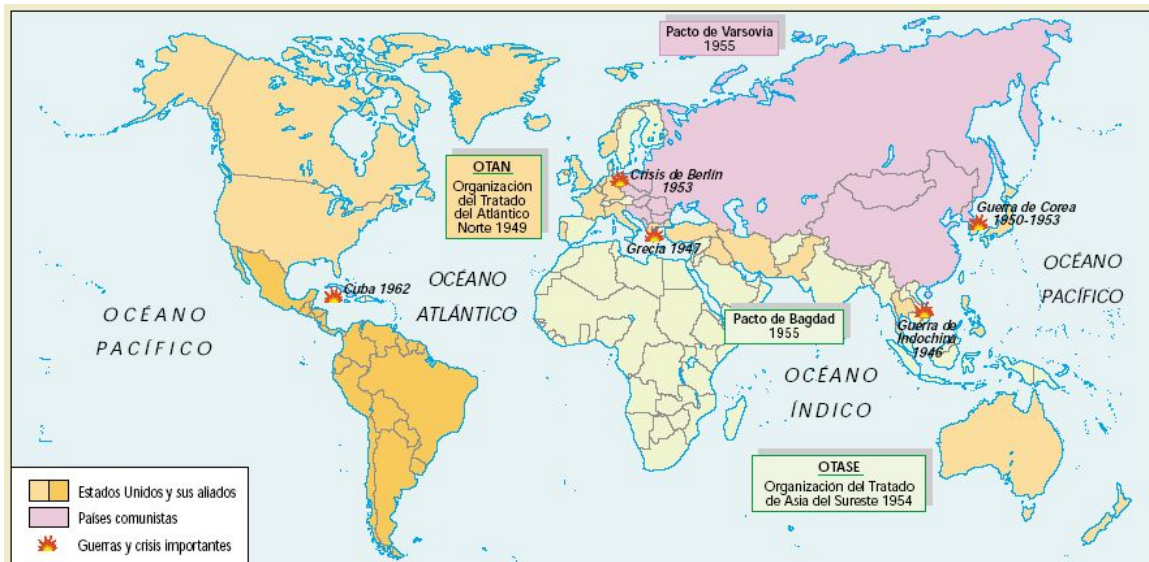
Pacto de Varsovia
1955

OTAN
Organización del Tratado del Atlántico Norte 1949

Crisis de Berlín
1953

Guerra de Corea
1950-1953

Grecia 1947

OCÉANO PACÍFICO

Cuba 1962

OCÉANO ATLÁNTICO

OCÉANO PACÍFICO

Pacto de Bagdad
1955

Guerra de Indochina
1946

OCÉANO ÍNDICO

OTASE
Organización del Tratado de Asia del Sureste 1954

Estados Unidos y sus aliados
Países comunistas
Guerras y crisis importantes